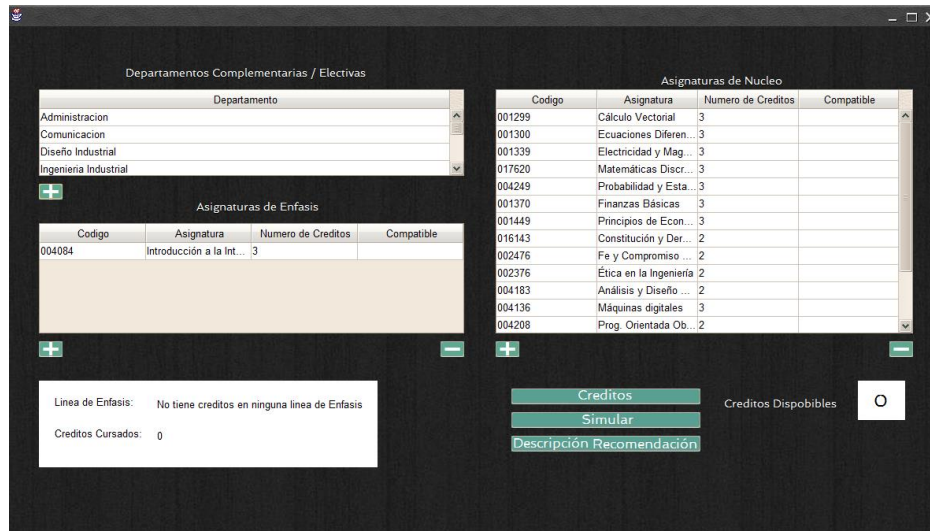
Departamentos Complementarias / Electivas

| Departamento |
|---|
| Administracion |
| Comunicacion |
| Diseño Industrial |
| Ingenieria Industrial |

Asignaturas de Enfasis

| Codigo | Asignatura | Numero de Creditos | Compatible |
|---|---|---|---|
| 004084 | Introducción a la Int... | 3 | |

Asignaturas de Nucleo

| Codigo | Asignatura | Numero de Creditos | Compatible |
|---|---|---|---|
| 001299 | Cálculo Vectorial | 3 | |
| 001300 | Ecuaciones Diferen... | 3 | |
| 001339 | Electricidad y Mag... | 3 | |
| 017620 | Matemáticas Discr... | 3 | |
| 004249 | Probabilidad y Esta... | 3 | |
| 001370 | Finanzas Básicas | 3 | |
| 001449 | Principios de Econ... | 3 | |
| 016143 | Constitución y Der... | 2 | |
| 002476 | Fe y Compromiso ... | 2 | |
| 002376 | Ética en la Ingeniería | 2 | |
| 004183 | Análisis y Diseño ... | 2 | |
| 004136 | Máquinas digitales | 3 | |
| 004208 | Prog. Orientada Ob... | 2 | |

Linea de Enfasis: No tiene creditos en ninguna linea de Enfasis

Creditos Cursados: 0

Creditos

Simular

Descripción Recomendación

Creditos Dispobibles

0